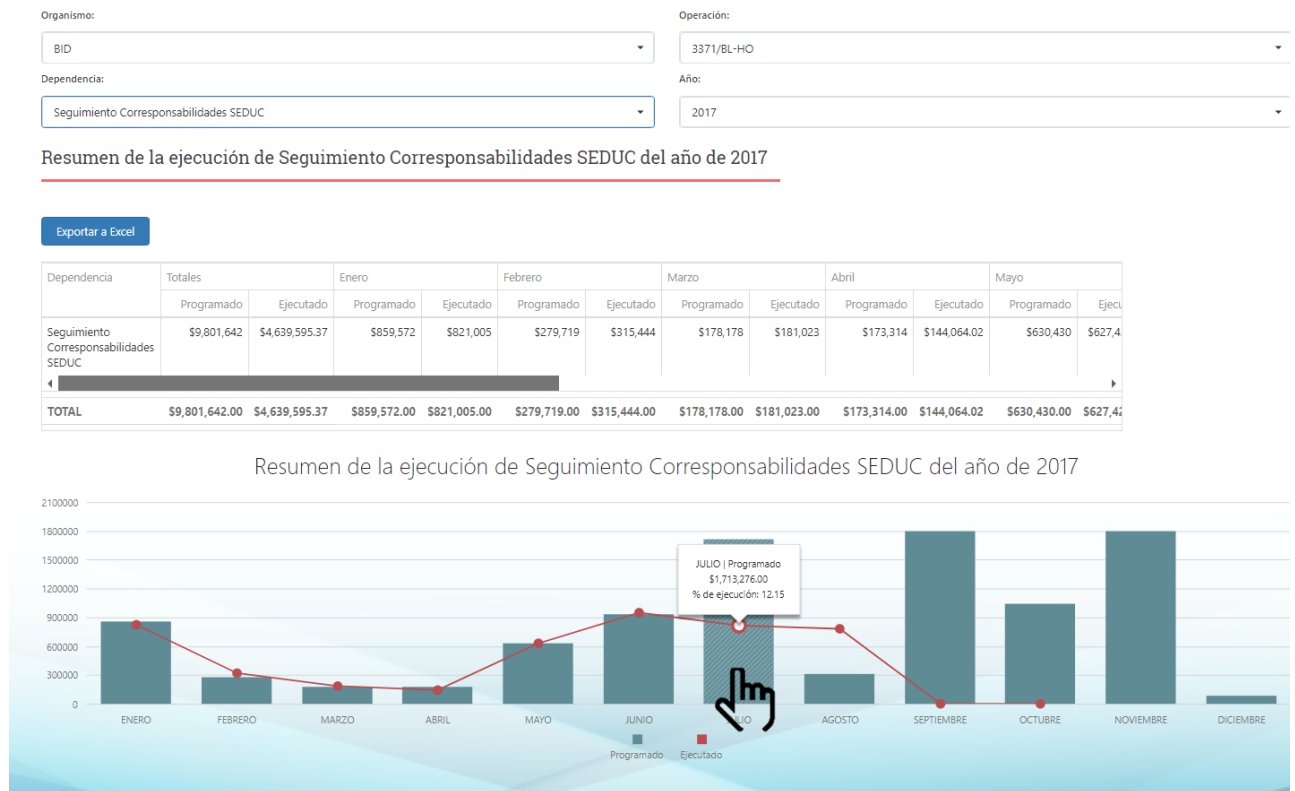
Organismo:

BID

Operación:

3371/BL-HO

Dependencia:

Seguimiento Corresponsabilidades SEDUC

Año:

2017

Resumen de la ejecución de Seguimiento Corresponsabilidades SEDUC del año de 2017

Exportar a Excel

| Dependencia | Totales | | Enero | | Febrero | | Marzo | | Abril | | Mayo | |
|---|---|---|---|---|---|---|---|---|---|---|---|---|
| | Programado | Ejecutado | Programado | Ejecutado | Programado | Ejecutado | Programado | Ejecutado | Programado | Ejecutado | Programado | Ejecu |
| Seguimiento Corresponsabilidades SEDUC | $9,801,642 | $4,639,595.37 | $859,572 | $821,005 | $279,719 | $315,444 | $178,178 | $181,023 | $173,314 | $144,064.02 | $630,430 | $627,4 |
| TOTAL | $9,801,642.00 | $4,639,595.37 | $859,572.00 | $821,005.00 | $279,719.00 | $315,444.00 | $178,178.00 | $181,023.00 | $173,314.00 | $144,064.02 | $630,430.00 | $627,42 |

Resumen de la ejecución de Seguimiento Corresponsabilidades SEDUC del año de 2017

2100000
1800000
1500000
1200000
900000
600000
300000
0

JULIO | Programado
$1,713,276.00
% de ejecución: 12.15

ENERO FEBRERO MARZO ABRIL MAYO JUNIO JULIO AGOSTO SEPTIEMBRE OCTUBRE NOVIEMBRE DICIEMBRE

Programado Ejecutado